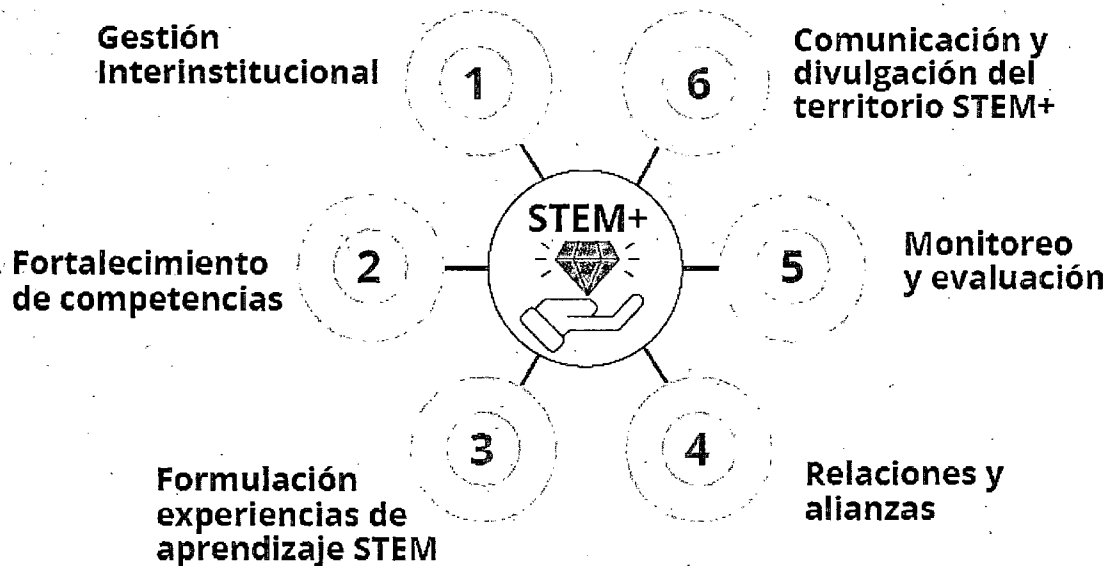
Gestión Interinstitucional

1

6

Comunicación y divulgación del territorio STEM+

STEM+

Fortalecimiento de competencias

2

5

Monitoreo y evaluación

3

4

Formulación experiencias de aprendizaje STEM

Relaciones y alianzas